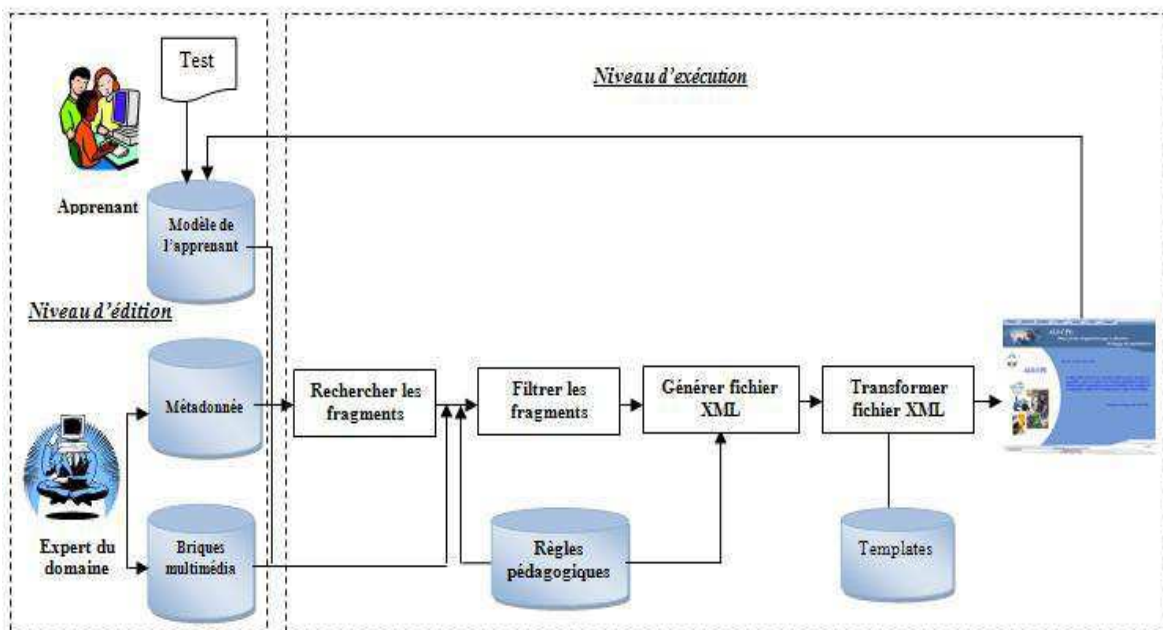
Test

Niveau d'exécution

Apprenant

Modèle de l'apprenant

Niveau d'édition

Métadonnée

Rechercher les fragments

Filtrer les fragments

Générer fichier XML

Transformer fichier XML

Expert du domaine

Briques multimédia

Règles pédagogiques

Templates